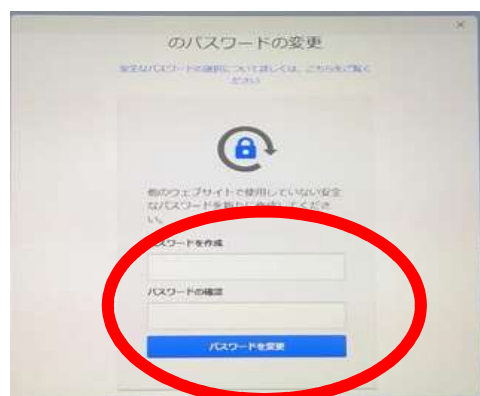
×

のパスワードの変更

安全なパスワードの選択について詳しくは、こちらをご覧ください

他のウェブサイトで使用していない安全なパスワードを新たに作成してください。

パスワードを作成

パスワードの確認

パスワードを変更